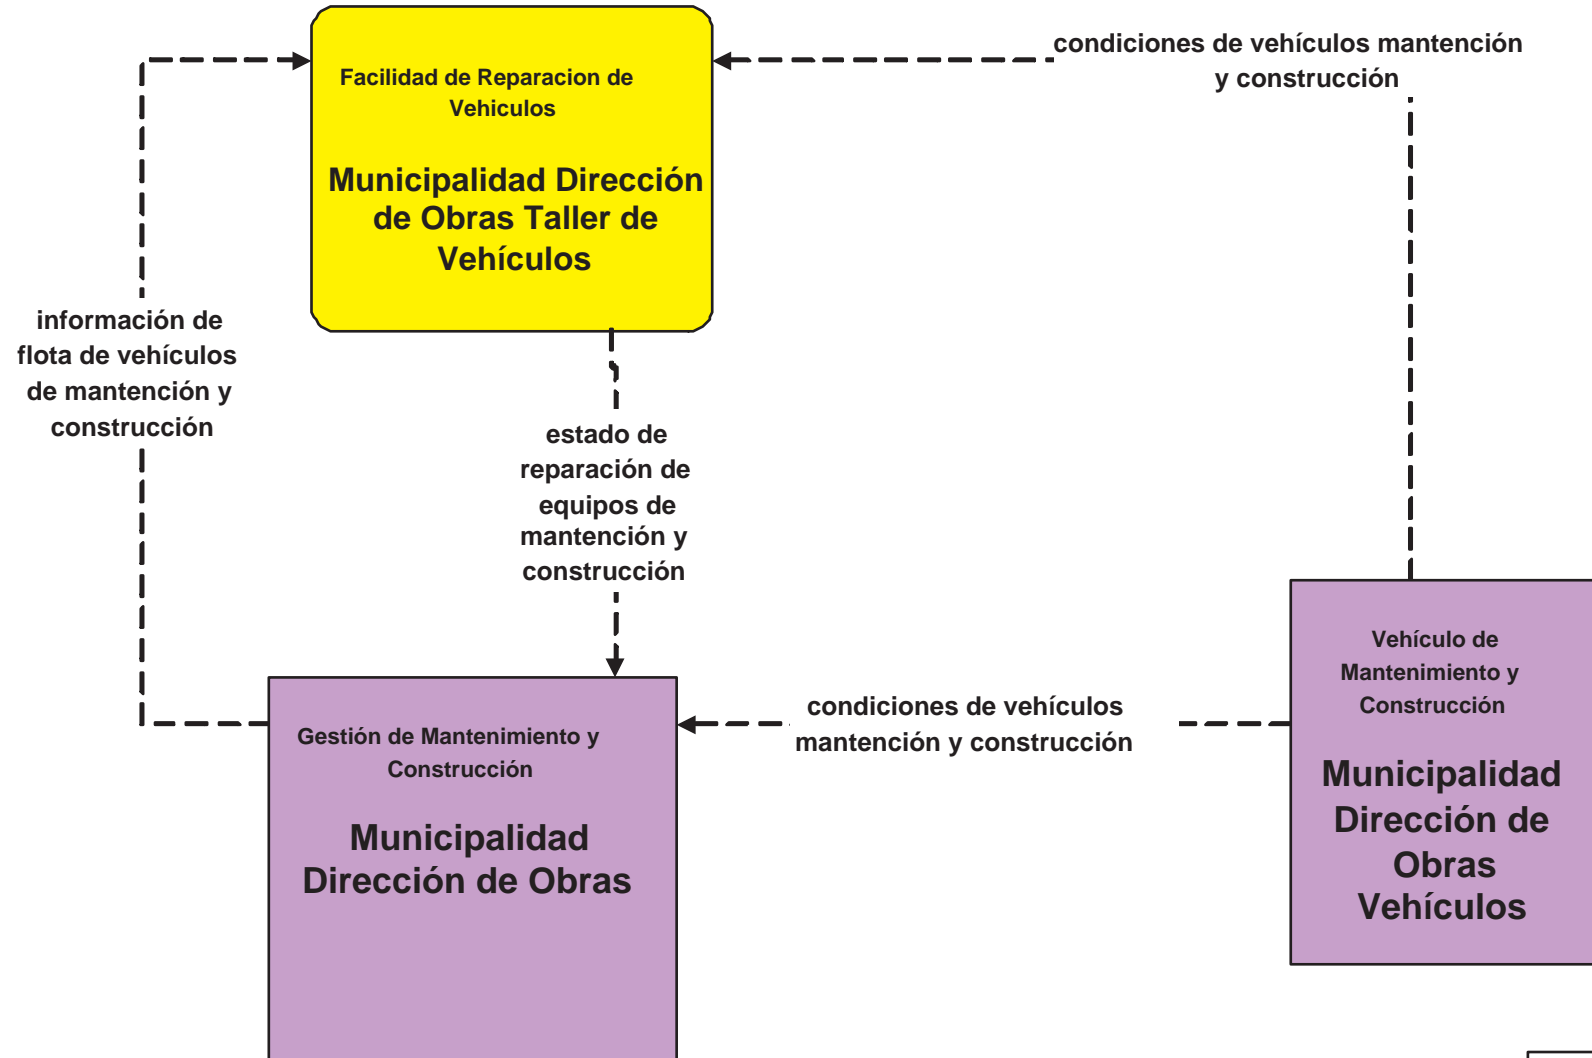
Facilidad de Reparacion de Vehiculos

Municipalidad Dirección de Obras Taller de Vehículos

condiciones de vehículos mantención y construcción

información de flota de vehículos de mantención y construcción

estado de reparación de equipos de mantención y construcción

Vehículo de Mantenimiento y Construcción

Municipalidad Dirección de Obras Vehículos

condiciones de vehículos mantención y construcción

Gestión de Mantenimiento y Construcción

Municipalidad Dirección de Obras